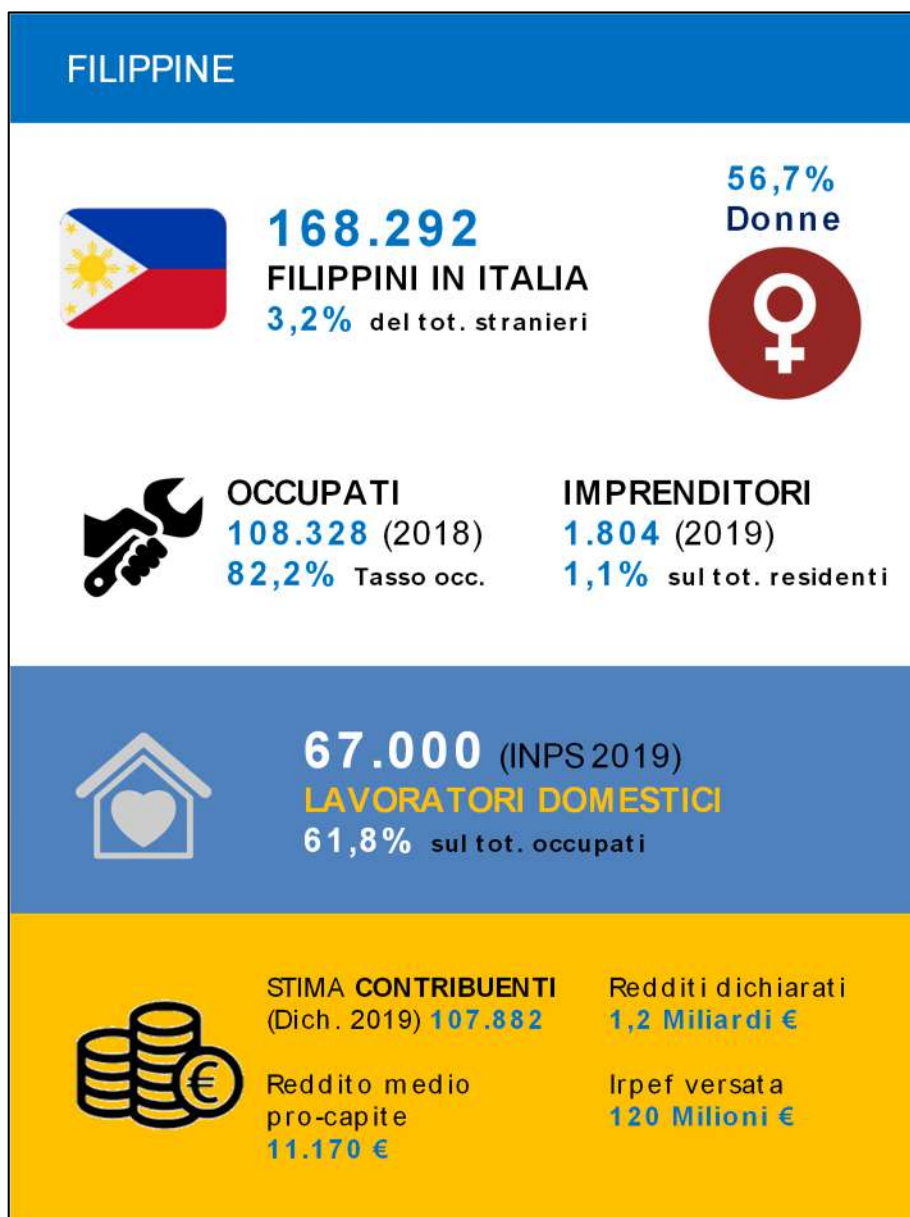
FILIPPINE

168.292
FILIPPINI IN ITALIA
3,2% del tot. stranieri

56,7%
Donne

OCCUPATI
108.328 (2018)
82,2% Tasso occ.

IMPRENDITORI
1.804 (2019)
1,1% sul tot. residenti

67.000 (INPS 2019)
LAVORATORI DOMESTICI
61,8% sul tot. occupati

STIMA CONTRIBUENTI (Dich. 2019) 107.882

Reddito medio pro-capite
11.170 €

Redditi dichiarati
1,2 Miliardi €

Irpef versata
120 Milioni €